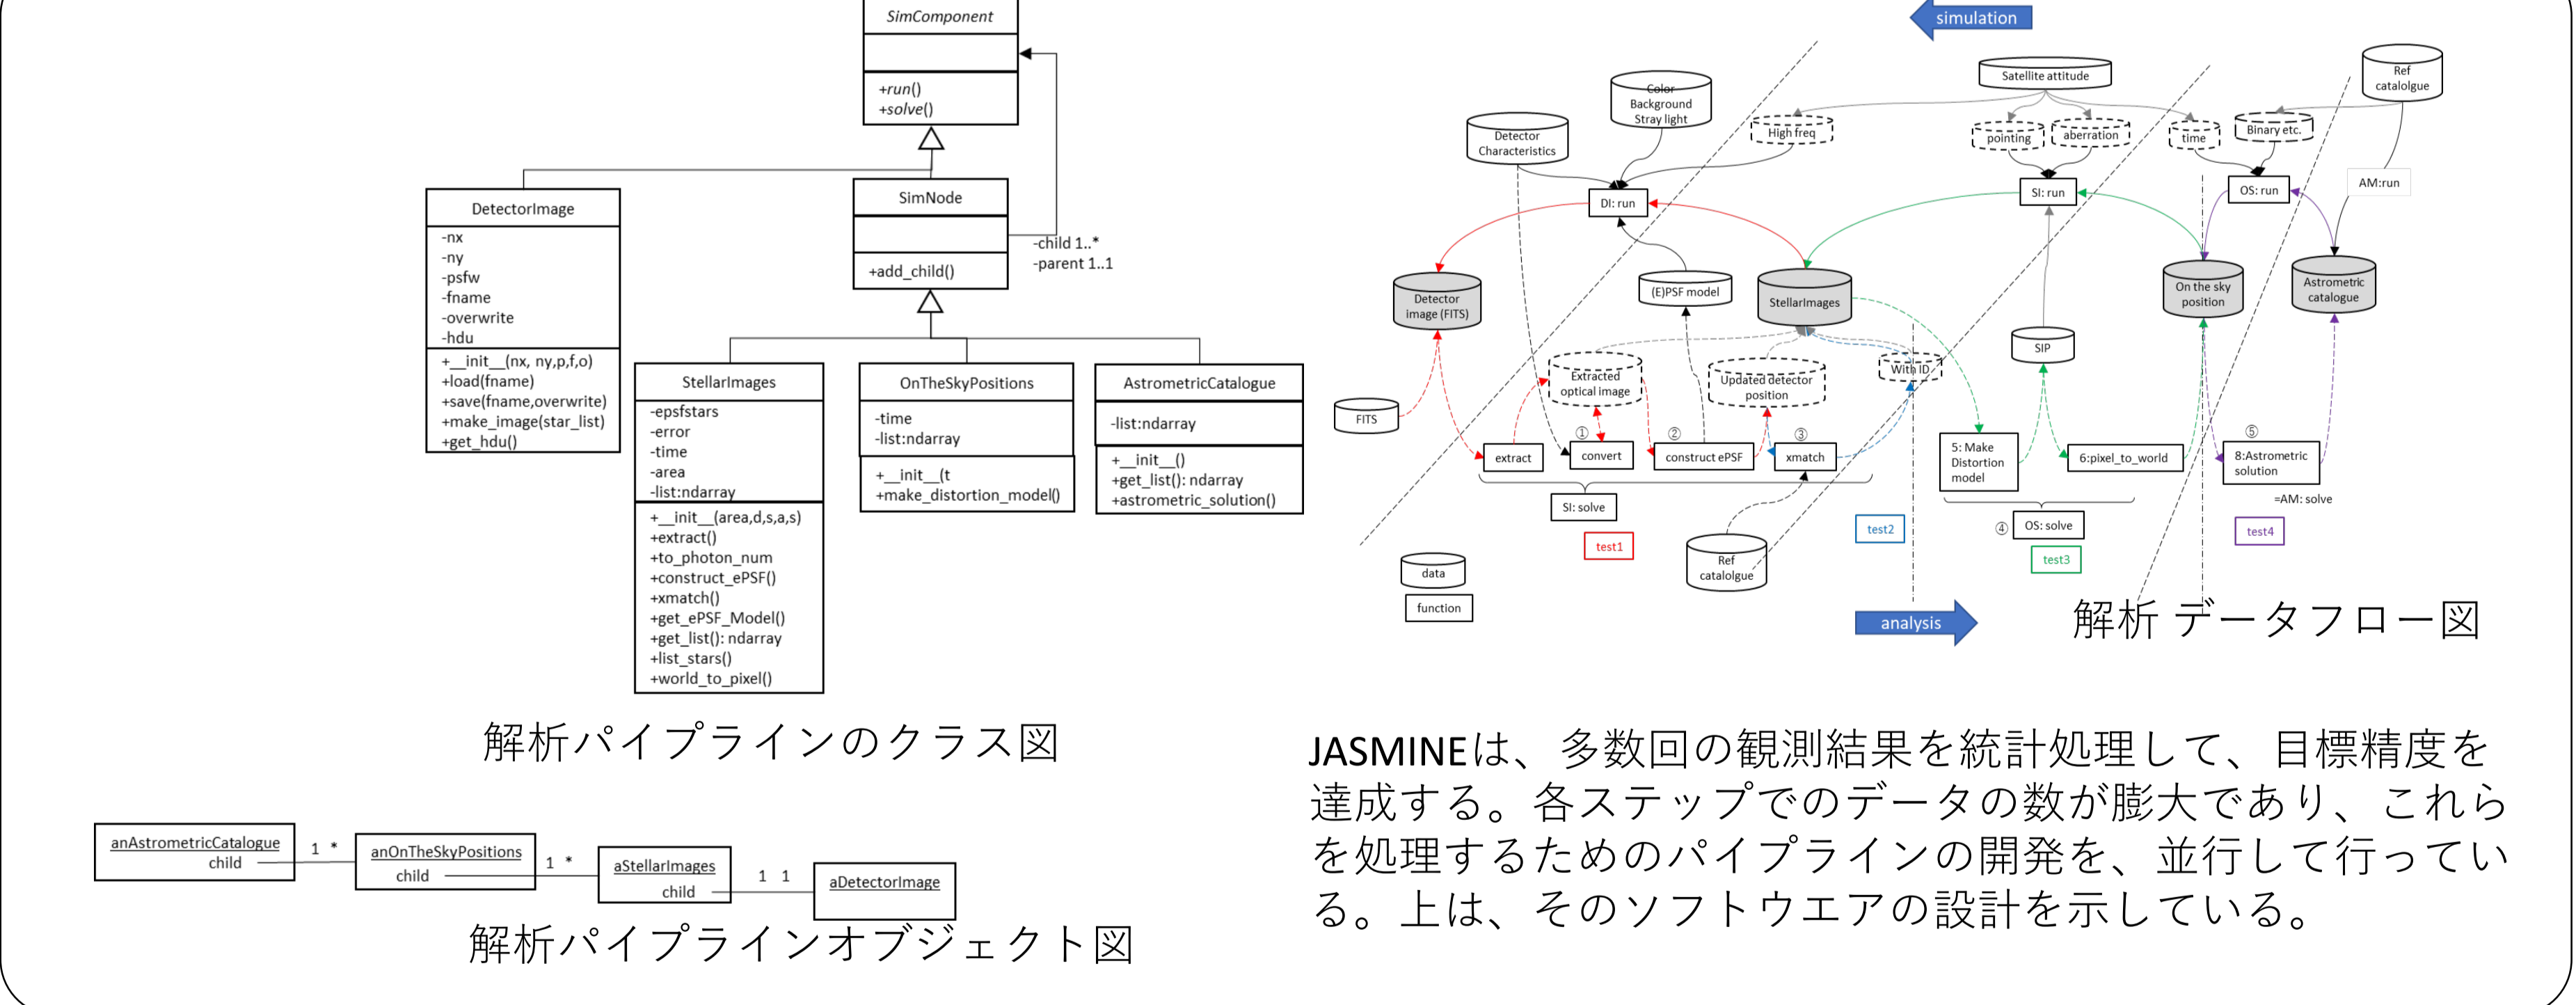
SimComponent

+run()
+solve()

DetectorImage
-nx
-ny
-psfw
-fname
-overwrite
-hdu
+__init__(nx, ny,p,f,o)
+load(fname)
+save(fname,overwrite)
+make_image(star_list)
+get_hdu()

SimNode
+add_child()

-child 1..*
-parent 1..1

StellarImages
-epsfstars
-error
-time
-area
-list:ndarray
+__init__(area,d,s,a,s)
+extract()
+to_photon_num
+construct_ePSF()
+xmatch()
+get_ePSF_Model()
+get_list(): ndarray
+list_stars()
+world_to_pixel()

OnTheSkyPositions
-time
-list:ndarray
+__init__(t
+make_distortion_model()

AstrometricCatalogue
-list:ndarray
+__init__()
+get_list(): ndarray
+astrometric_solution()

解析パイプラインのクラス図

anAstrometricCatalogue
child
1 *
anOnTheSkyPositions
child
1 *
aStellarImages
child
1 1
aDetectorImage

解析パイプラインオブジェクト図

simulation
Satellite attitude
Ref catalolgue
Color Background Stray light
Detector Characteristics
High freq
pointing
aberration
time
Binary etc.
AM:run
DI: run
SI: run
OS: run
Detector image (FITS)
(E)PSF model
StellarImages
On the sky position
Astrometric catalogue
FITS
Extracted optical image
Updated detector position
With ID
SIP
extract
① convert
② construct ePSF
③ xmatch
5: Make Distortion model
6:pixel_to_world
⑤ 8:Astrometric solution
=AM: solve
SI: solve
④ OS: solve
test1
test2
test3
test4
Ref catalolgue
data
function
analysis

解析 データフロー図

JASMINEは、多数回の観測結果を統計処理して、目標精度を達成する。各ステップでのデータの数が膨大であり、これらを処理するためのパイプラインの開発を、並行して行っている。上は、そのソフトウエアの設計を示している。